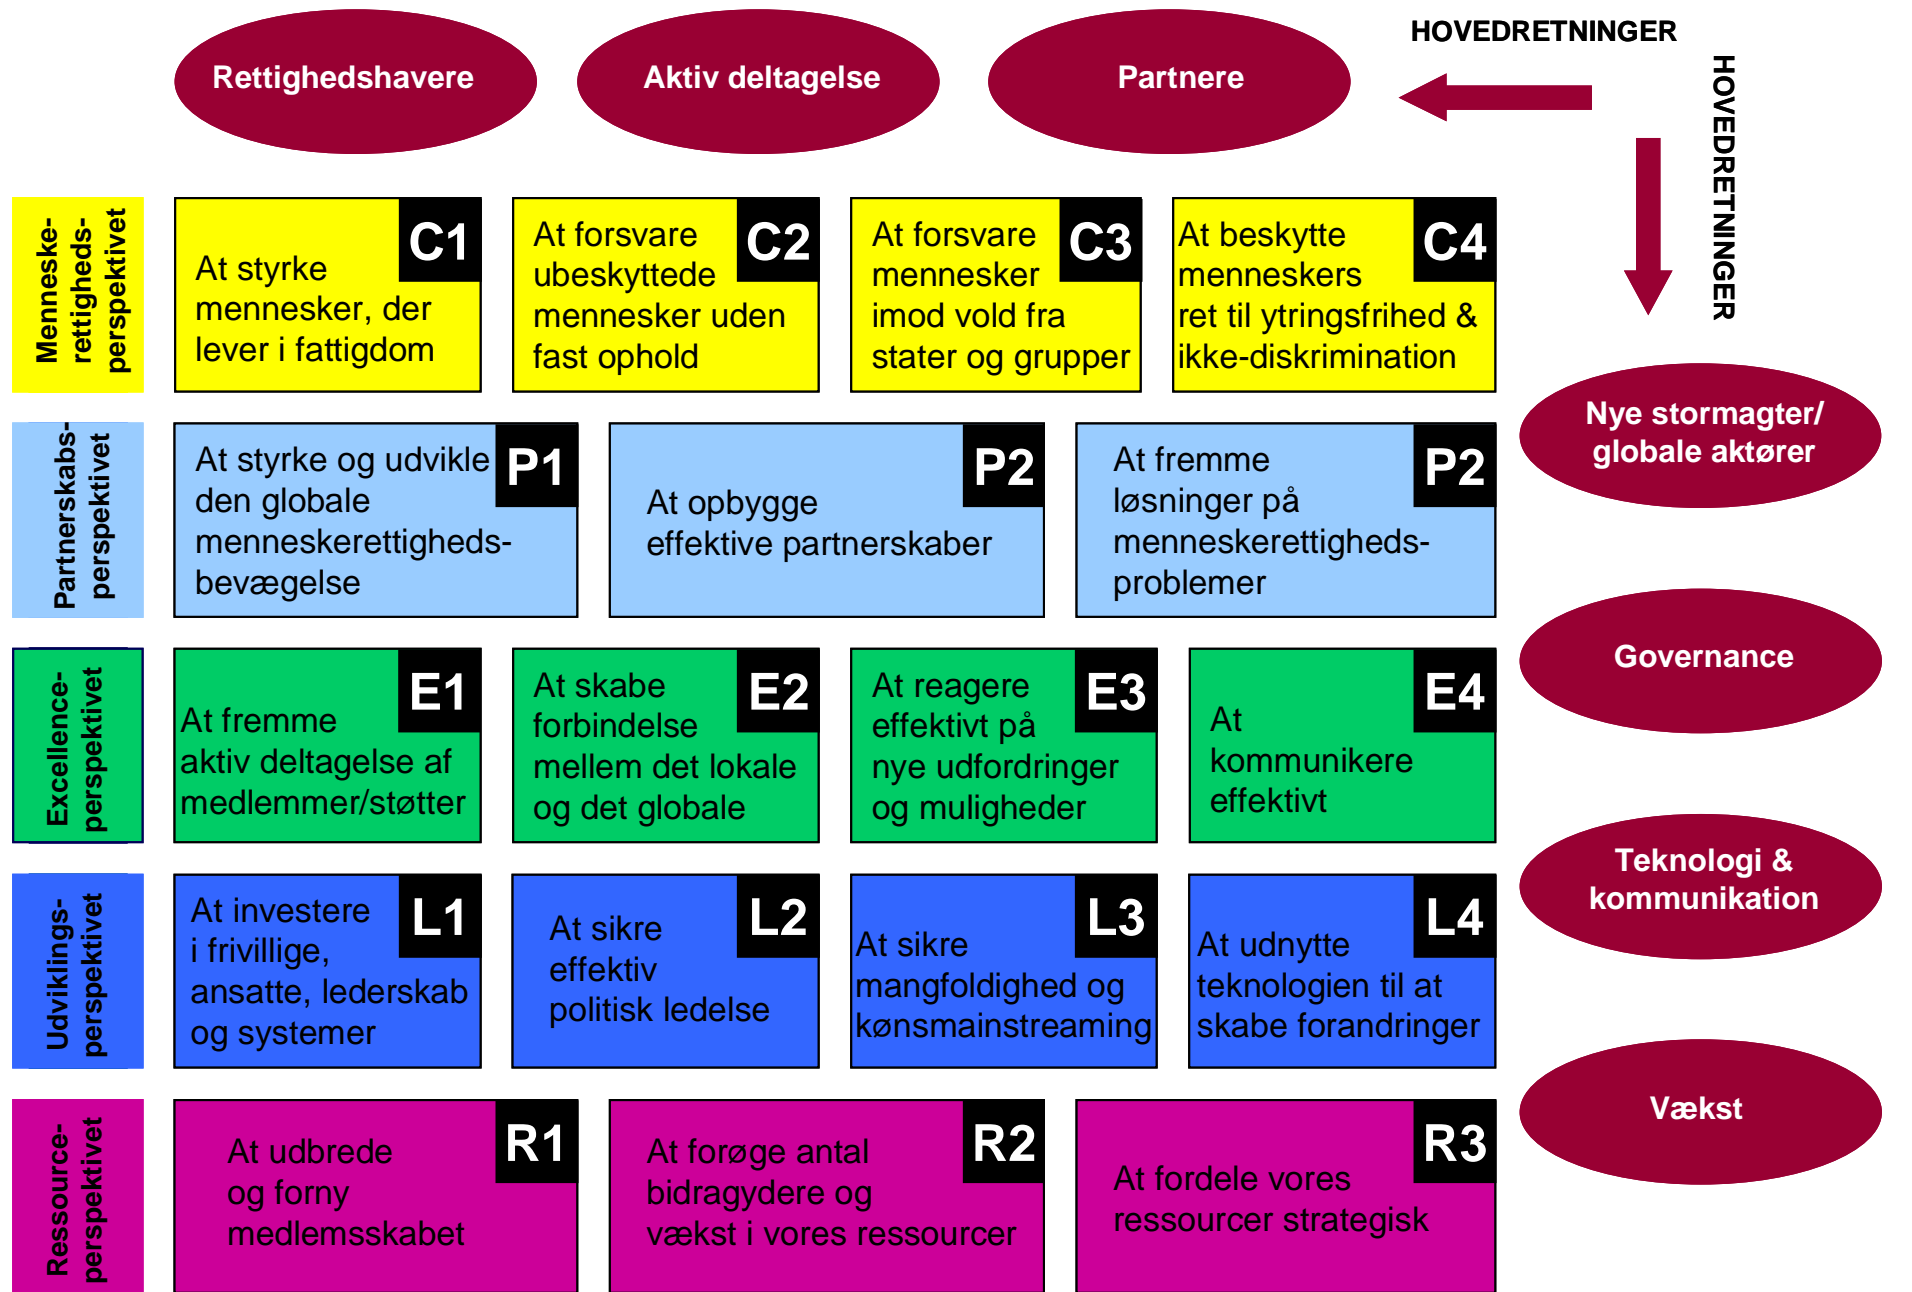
Rettighedshavere

Aktiv deltagelse

Partnere

HOVEDRETNINGER

HOVEDRETNINGER

Menneske-rettigheds-perspektivet

C1 At styrke mennesker, der lever i fattigdom

C2 At forsvare ubeskyttede mennesker uden fast ophold

C3 At forsvare mennesker imod vold fra stater og grupper

C4 At beskytte menneskers ret til ytringsfrihed & ikke-diskrimination

Nye stormagter/ globale aktører

Partnerskabs-perspektivet

P1 At styrke og udvikle den globale menneskerettigheds-bevægelse

P2 At opbygge effektive partnerskaber

P2 At fremme løsninger på menneskerettigheds-problemer

Governance

Excellence-perspektivet

E1 At fremme aktiv deltagelse af medlemmer/støtter

E2 At skabe forbindelse mellem det lokale og det globale

E3 At reagere effektivt på nye udfordringer og muligheder

E4 At kommunikere effektivt

Teknologi & kommunikation

Udviklings-perspektivet

L1 At investere i frivillige, ansatte, lederskab og systemer

L2 At sikre effektiv politisk ledelse

L3 At sikre mangfoldighed og kønsmainstreaming

L4 At udnytte teknologien til at skabe forandringer

Vækst

Ressource-perspektivet

R1 At udbrede og forny medlemsskabet

R2 At forøge antal bidragydere og vækst i vores ressourcer

R3 At fordele vores ressourcer strategisk